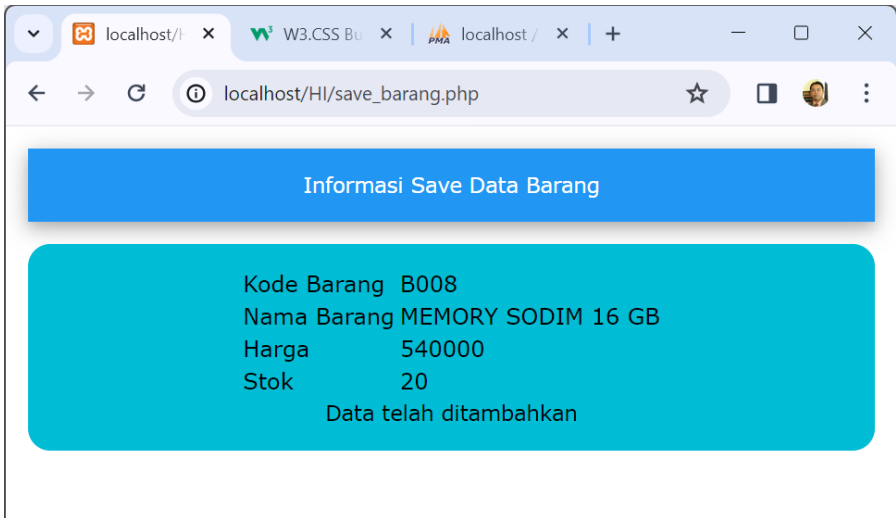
localhost/H ×  W3.CSS Bu ×  localhost / ×  +

localhost/HI/save_barang.php

Informasi Save Data Barang

| Kode Barang | B008 |
|---|---|
| Nama Barang | MEMORY SODIM 16 GB |
| Harga | 540000 |
| Stok | 20 |

Data telah ditambahkan